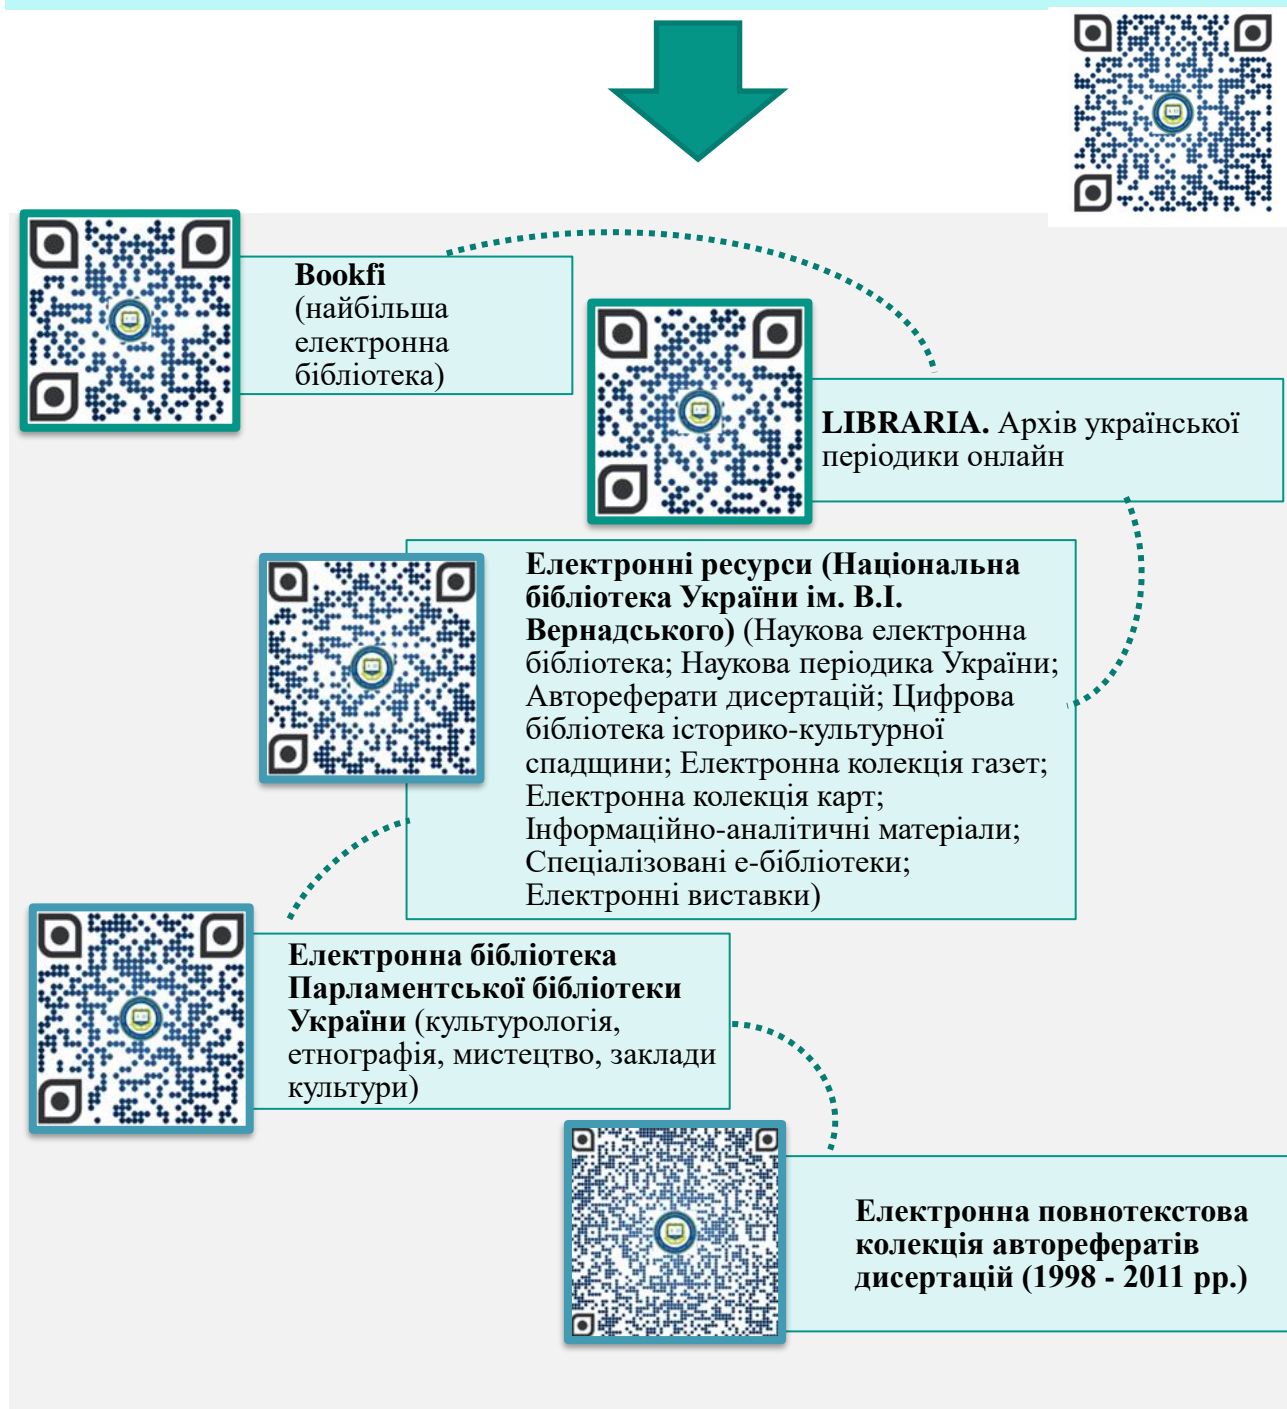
Bookfi (найбільша електронна бібліотека)

LIBRARIA. Архів української періодики онлайн

Електронні ресурси (Національна бібліотека України ім. В.І. Вернадського) (Наукова електронна бібліотека; Наукова періодика України; Автореферати дисертацій; Цифрова бібліотека історико-культурної спадщини; Електронна колекція газет; Електронна колекція карт; Інформаційно-аналітичні матеріали; Спеціалізовані е-бібліотеки; Електронні виставки)

Електронна бібліотека Парламентської бібліотеки України (культурологія, етнографія, мистецтво, заклади культури)

Електронна повнотекстова колекція авторефератів дисертацій (1998 - 2011 рр.)